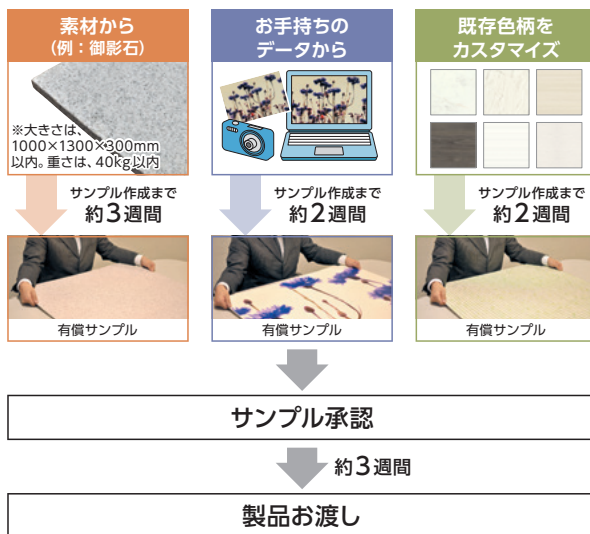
素材から
（例：御影石）

※大きさは、
1000×1300×300mm
以内。重さは、40kg以内

サンプル作成まで
約3週間

有償サンプル

お手持ちの
データから

サンプル作成まで
約2週間

有償サンプル

既存色柄を
カスタマイズ

サンプル作成まで
約2週間

有償サンプル

サンプル承認

約3週間

製品お渡し